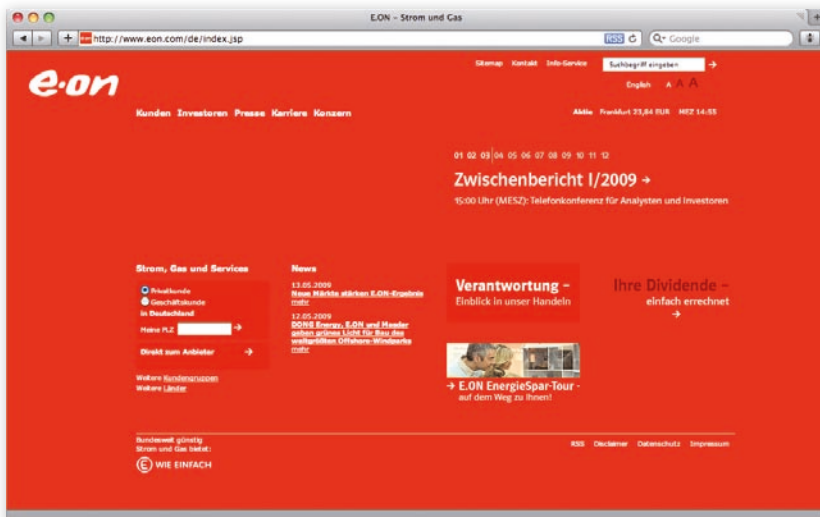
E.ON – Strom und Gas

http://www.eon.com/de/index.jsp

RSS

Google

e·on

Sitemap Kontakt Info-Service Suchbegriff eingeben →

English A A A

Kunden Investoren Presse Karriere Konzern

Aktie Frankfurt 23,84 EUR MEZ 14:55

01 02 03 04 05 06 07 08 09 10 11 12

Zwischenbericht I/2009 →

15:00 Uhr (MESZ): Telefonkonferenz für Analysten und Investoren

Strom, Gas und Services

Privatkunde

Geschäftskunde

in Deutschland

Meine PLZ →

Direkt zum Anbieter →

Weitere Kundengruppen

Weitere Länder

News

13.05.2009

Neue Märkte stärken E.ON-Ergebnis

mehr

12.05.2009

DONG Energy, E.ON und Masdar geben grünes Licht für Bau des weltgrößten Offshore-Windparks

mehr

Verantwortung –

Einblick in unser Handeln

Ihre Dividende –

einfach errechnet

→

→ E.ON EnergieSpar-Tour -

auf dem Weg zu Ihnen!

Bundesweit günstig Strom und Gas bietet:

WIE EINFACH

RSS Disclaimer Datenschutz Impressum